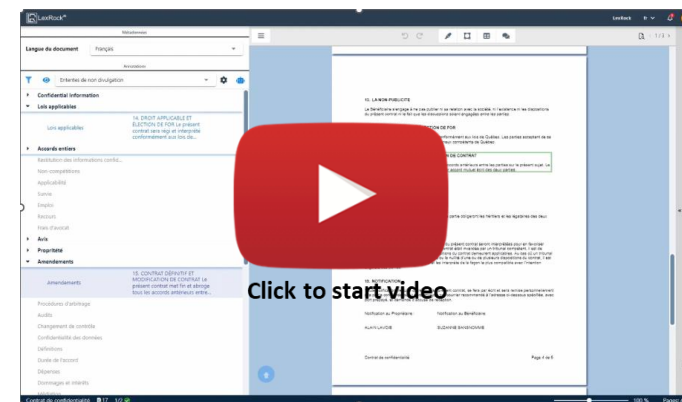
LexRock

LexRock

Métadonnées

Langue du document Français

Annotation

Ententes de non divulgation

Confidential Information

Lois applicables

Lois applicables

14. DROIT APPLICABLE ET ÉLECTION DE FOR Le présent contrat sera régi et interprété conformément aux lois de...

Accords entiers

Restitution des informations confid...

Non-compétitions

Applicabilité

Durée

Emploi

Recours

Frais d'avocat

Avis

Propriété

Amendements

Amendements

15. CONTRAT DÉFINITIF ET MODIFICATION DE CONTRAT Le présent contrat met fin et abroge tous les accords antérieurs entre...

Procédures d'arbitrage

Audits

Changement de contrôle

Confidentialité des données

Définitions

Durée de l'accord

Dépenses

Dommages et intérêts

13. LA NON PUBLICITÉ

CTION DE FOR

N DE CONTRAT

15. NOTIFICATION

Notification au Propriétaire

Notification au Bénéficiaire

ALAIN LAVOIE

SUZANNE BASSONDAIS

Contrat de confidentialité

Page 4 de 5

Click to start video

Contrat de confidentialité

1/2

100 %